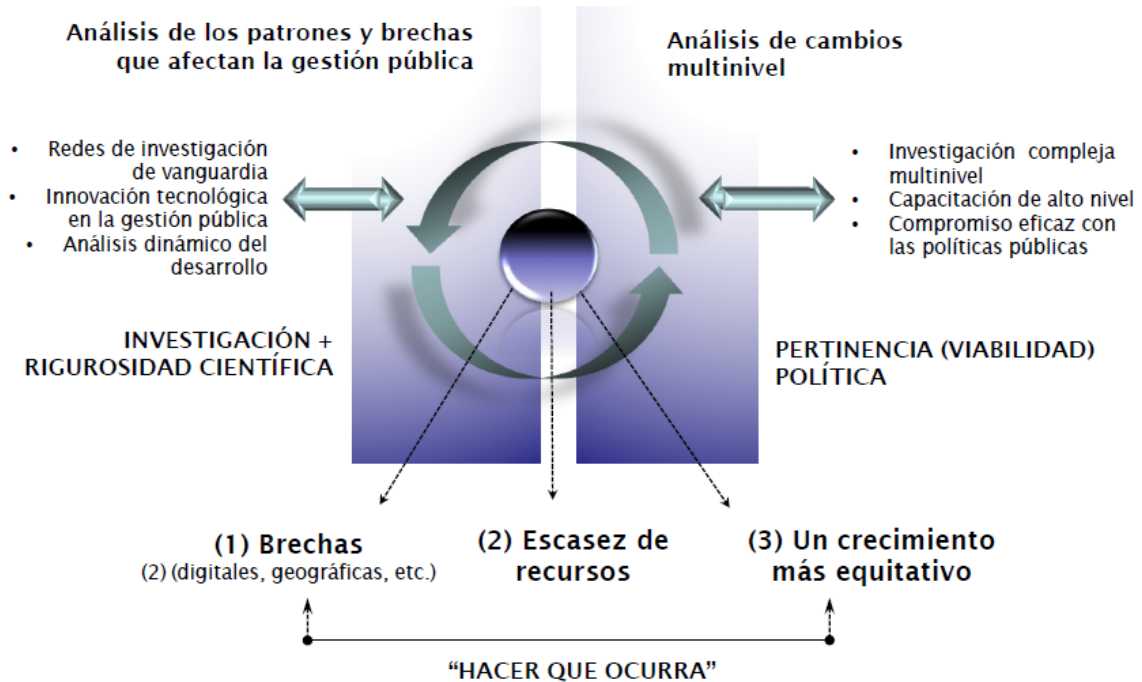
Análisis de los patrones y brechas que afectan la gestión pública

Análisis de cambios multinivel

• Redes de investigación de vanguardia
• Innovación tecnológica en la gestión pública
• Análisis dinámico del desarrollo

• Investigación compleja multinivel
• Capacitación de alto nivel
• Compromiso eficaz con las políticas públicas

INVESTIGACIÓN + RIGUROSIDAD CIENTÍFICA

PERTINENCIA (VIABILIDAD) POLÍTICA

(1) Brechas
(2) (digitales, geográficas, etc.)

(2) Escasez de recursos

(3) Un crecimiento más equitativo

"HACER QUE OCURRA"